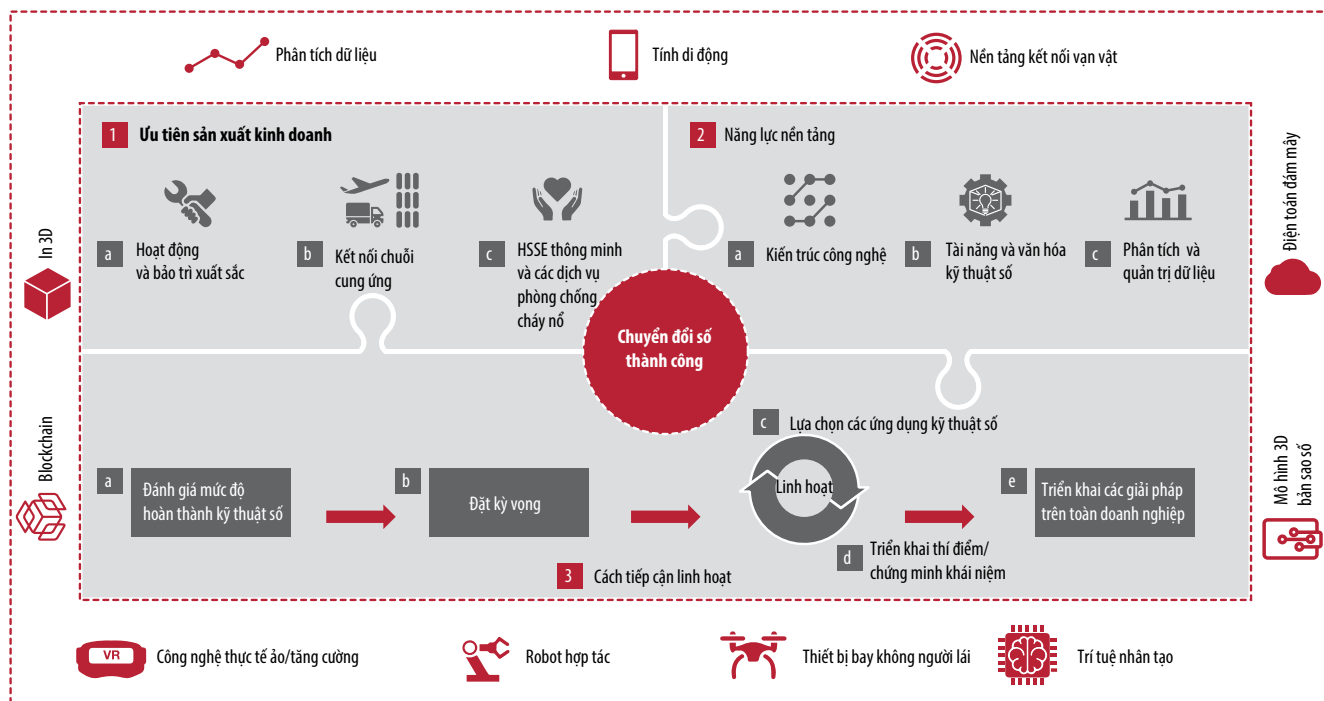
Phân tích dữ liệu

Tính di động

Nền tảng kết nối vạn vật

1 Ưu tiên sản xuất kinh doanh

a Hoạt động và bảo trì xuất sắc

b Kết nối chuỗi cung ứng

c HSSE thông minh và các dịch vụ phòng chống cháy nổ

2 Năng lực nền tảng

a Kiến trúc công nghệ

b Tài năng và văn hóa kỹ thuật số

c Phân tích và quản trị dữ liệu

Chuyển đổi số thành công

In 3D

Điện toán đám mây

Blockchain

Mô hình 3D bản sao số

a Đánh giá mức độ hoàn thành kỹ thuật số

b Đặt kỳ vọng

c Lựa chọn các ứng dụng kỹ thuật số

Linh hoạt

d Triển khai thí điểm/ chứng minh khái niệm

e Triển khai các giải pháp trên toàn doanh nghiệp

3 Cách tiếp cận linh hoạt

VR

Công nghệ thực tế ảo/tăng cường

Robot hợp tác

Thiết bị bay không người lái

Trí tuệ nhân tạo